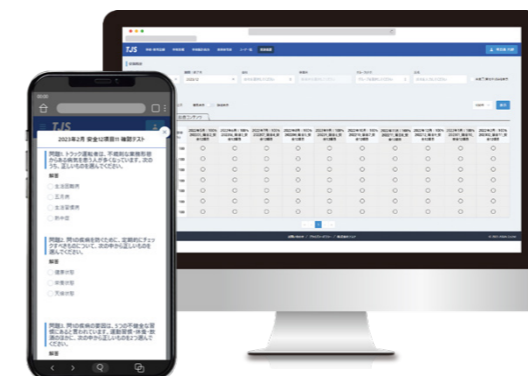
TJS

2023年2月 安全は環境!! 確認テスト

問題1. トラック運転者は、不規則な業務形態から生活習慣を乱しやすくなっています。次のうち、正しいものを選んでください。

解答

生活習慣病

生活病

生活習慣

飲食習慣

問題2. 胃の疾病を防ぐために、定期的にチェックするものについて、次の中から正しいものを選んでください。

解答

健康状態

体重状態

胃健状態

問題3. 胃の疾病の原因は、5つの不健全な習慣にあると言われています。運動習慣・休養・飲酒の合わせ、次の中から正しいものを2つ選んでください。

解答

TJS